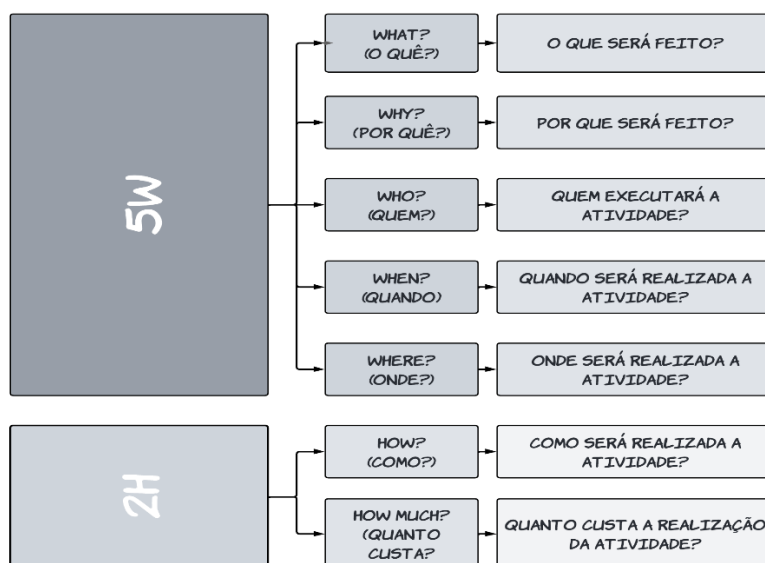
5W

WHAT? (O QUÊ?)

O QUE SERÁ FEITO?

WHY? (POR QUÊ?)

POR QUE SERÁ FEITO?

WHO? (QUEM?)

QUEM EXECUTARÁ A ATIVIDADE?

WHEN? (QUANDO)

QUANDO SERÁ REALIZADA A ATIVIDADE?

WHERE? (ONDE?)

ONDE SERÁ REALIZADA A ATIVIDADE?

2H

HOW? (COMO?)

COMO SERÁ REALIZADA A ATIVIDADE?

HOW MUCH? (QUANTO CUSTA?

QUANTO CUSTA A REALIZAÇÃO DA ATIVIDADE?